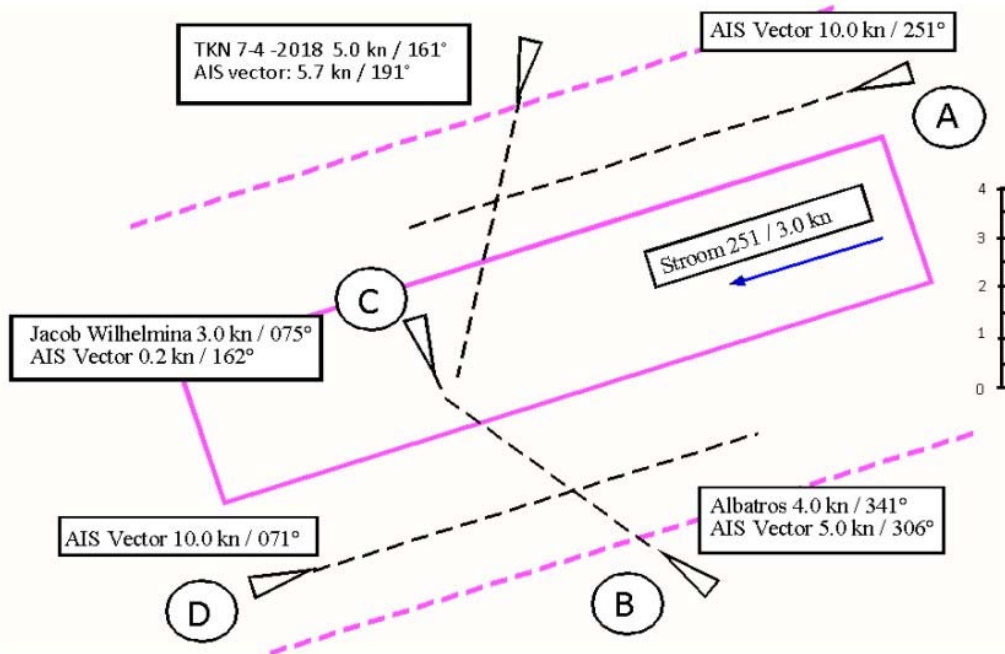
TKN 7-4 -2018 5.0 kn / 161°
AIS vector: 5.7 kn / 191°

AIS Vector 10.0 kn / 251°

A

Stroom 251 / 3.0 kn

4
3
2
1
0

C

Jacob Wilhelmina 3.0 kn / 075°
AIS Vector 0.2 kn / 162°

Albatros 4.0 kn / 341°
AIS Vector 5.0 kn / 306°

AIS Vector 10.0 kn / 071°

D

B